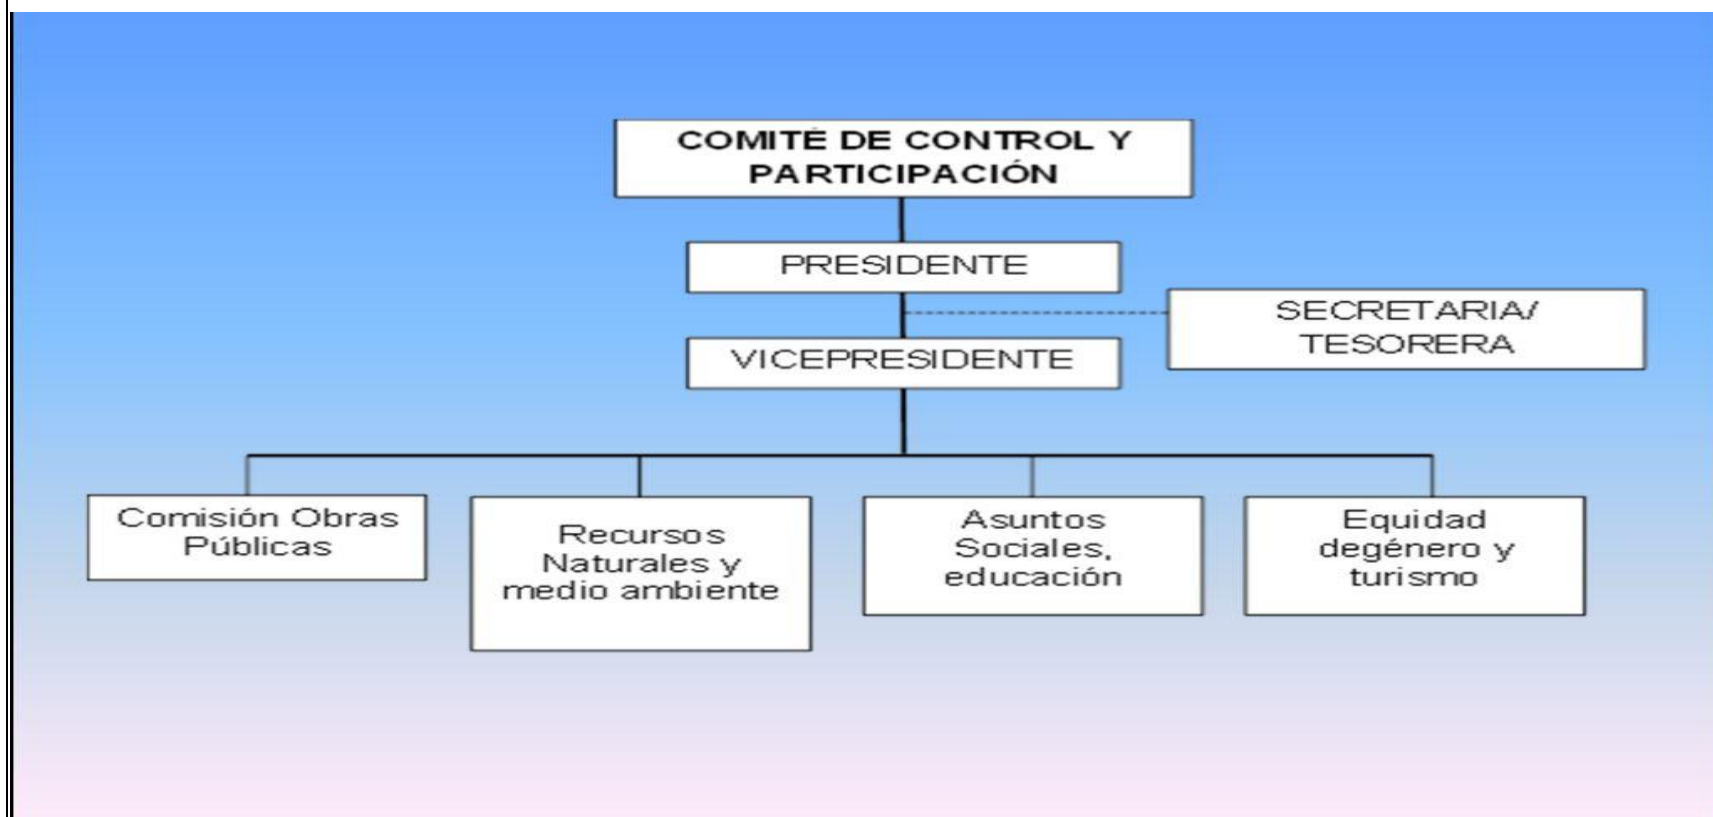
COMITÉ DE CONTROL Y PARTICIPACIÓN

PRESIDENTE

SECRETARIA/ TESORERA

VICEPRESIDENTE

Comisión Obras Públicas

Recursos Naturales y medio ambiente

Asuntos Sociales, educación

Equidad degénero y turismo